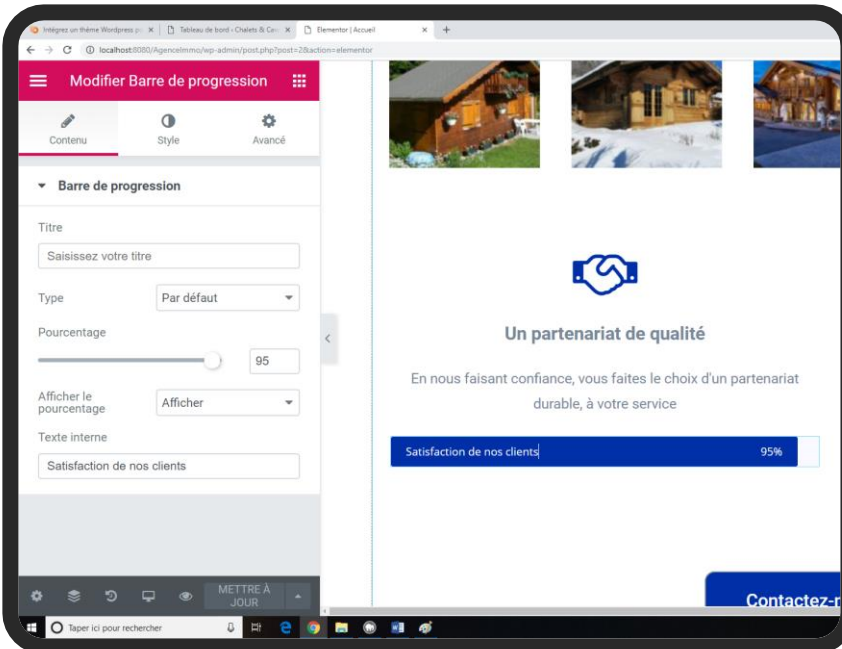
Intégrez un thème Wordpress p × Tableau de bord ‹ Chalets & Ca × Elementor | Accueil × +

localhost:8080/AgenceImmo/wp-admin/post.php?post=2&action=elementor

Modifier Barre de progression

Contenu Style Avancé

Barre de progression

Titre

Saisissez votre titre

Type Par défaut

Pourcentage

95

Afficher le pourcentage Afficher

Texte interne

Satisfaction de nos clients

METTRE À JOUR

Un partenariat de qualité

En nous faisant confiance, vous faites le choix d'un partenariat durable, à votre service

Satisfaction de nos clients 95%

Contactez-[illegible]

Taper ici pour rechercher